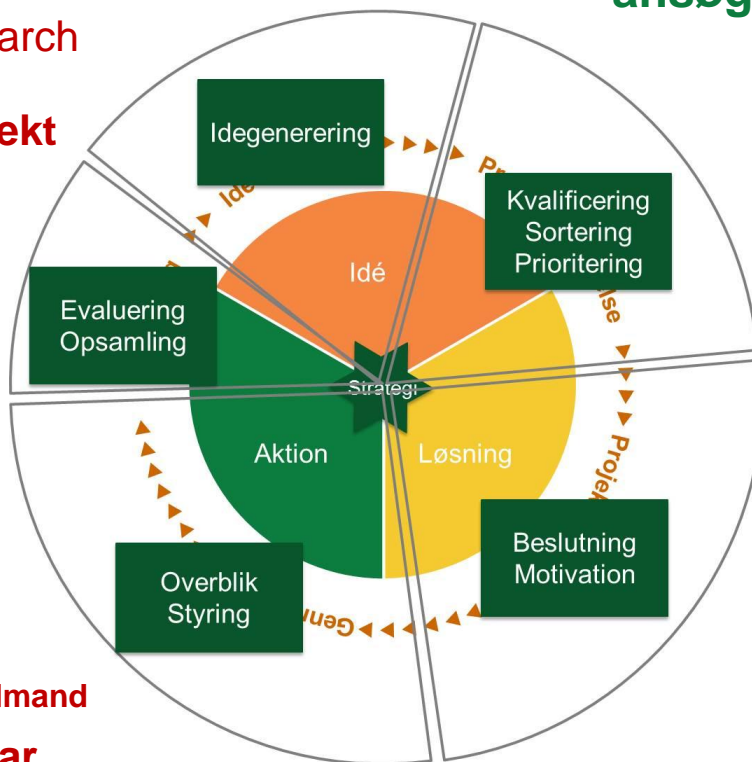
arch

ekt

anbg

Idegenerering

Kvalificering
Sortering
Prioritering

Evaluering
Opsamling

Idé

Strategi

Aktion

Løsning

Beslutning
Motivation

Overblik
Styring

Ide

Pr

lse

Projek

Gen

lmand

ar